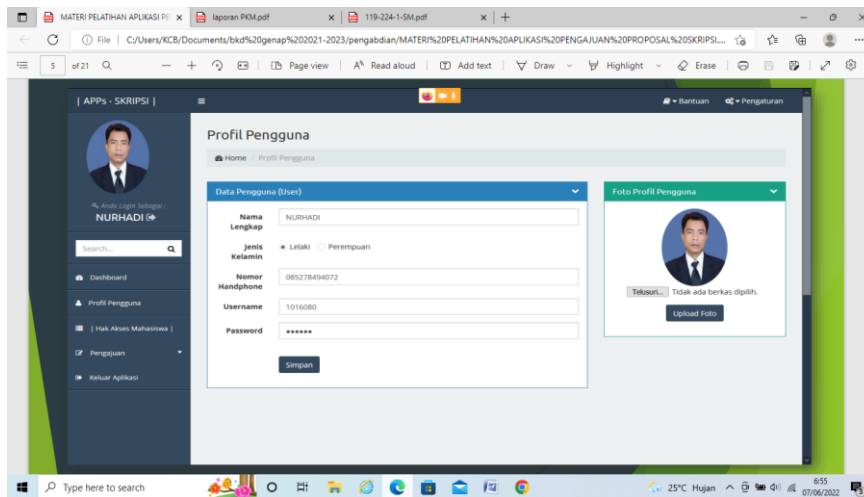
MATERI PELATIHAN APLIKASI PE ×
laporan PKM.pdf ×
119-224-1-SM.pdf ×
+

File | C:/Users/KCB/Documents/bkd%20genap%202021-2023/pengabdian/MATERI%20PELATIHAN%20APLIKASI%20PENGAJUAN%20PROPOSAL%20SKRIPSI...

5 of 21
Page view
Read aloud
Add text
Draw
Highlight
Erase

| APPs - SKRIPSI |
Bantuan
Pengaturan

Anda Login Sebagai :
NURHADI

Search...

Dashboard
Profil Pengguna
| Hak Akses Mahasiswa |
Pengajuan
Keluar Aplikasi

Profil Pengguna
Home / Profil Pengguna

Data Pengguna (User)

| Nama Lengkap | NURHADI |
|---|---|
| Jenis Kelamin | Lelaki  Perempuan |
| Nomor Handphone | 085278494072 |
| Username | 1016080 |
| Password | •••••• |

Simpan

Foto Profil Pengguna
Telusuri... Tidak ada berkas dipilih.
Upload Foto

Type here to search
25°C Hujan
6:55
07/06/2022